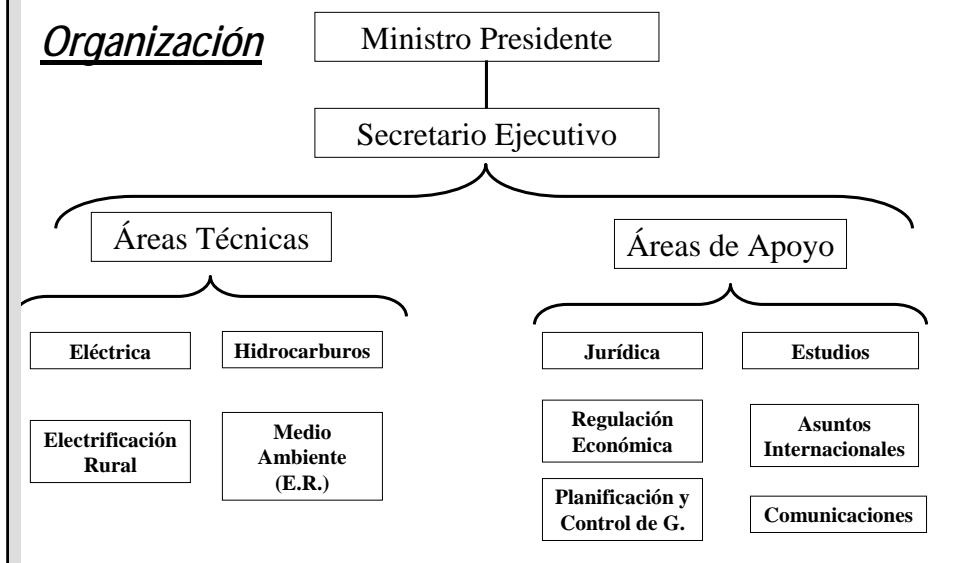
Organización

Ministro Presidente

Secretario Ejecutivo

Áreas Técnicas

Áreas de Apoyo

Eléctrica

Hidrocarburos

Electrificación Rural

Medio Ambiente (E.R.)

Jurídica

Estudios

Regulación Económica

Asuntos Internacionales

Planificación y Control de G.

Comunicaciones